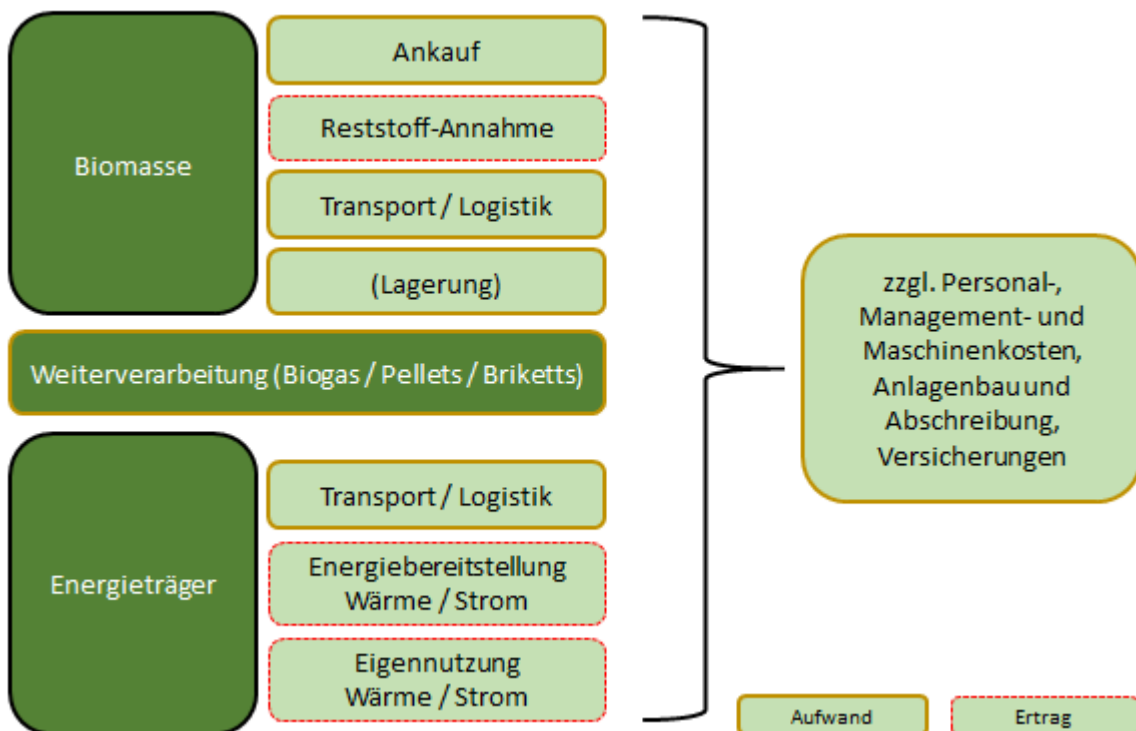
Biomasse

Ankauf

Reststoff-Annahme

Transport / Logistik

(Lagerung)

Weiterverarbeitung (Biogas / Pellets / Briketts)

Energieträger

Transport / Logistik

Energiebereitstellung Wärme / Strom

Eigennutzung Wärme / Strom

zzgl. Personal-, Management- und Maschinenkosten, Anlagenbau und Abschreibung, Versicherungen

Aufwand

Ertrag